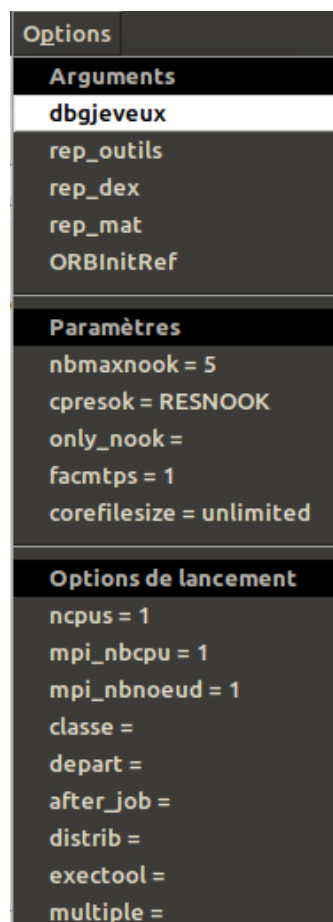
Options

Arguments
dbgjeveux
rep_outils
rep_dex
rep_mat
ORBInitRef

Paramètres
nbmaxnook = 5
cpresok = RESNOOK
only_nook =
facmtps = 1
corefilesize = unlimited

Options de lancement
ncpus = 1
mpi_nbcpu = 1
mpi_nbnoeud = 1
classe =
depart =
after_job =
distrib =
exectool =
multiple =